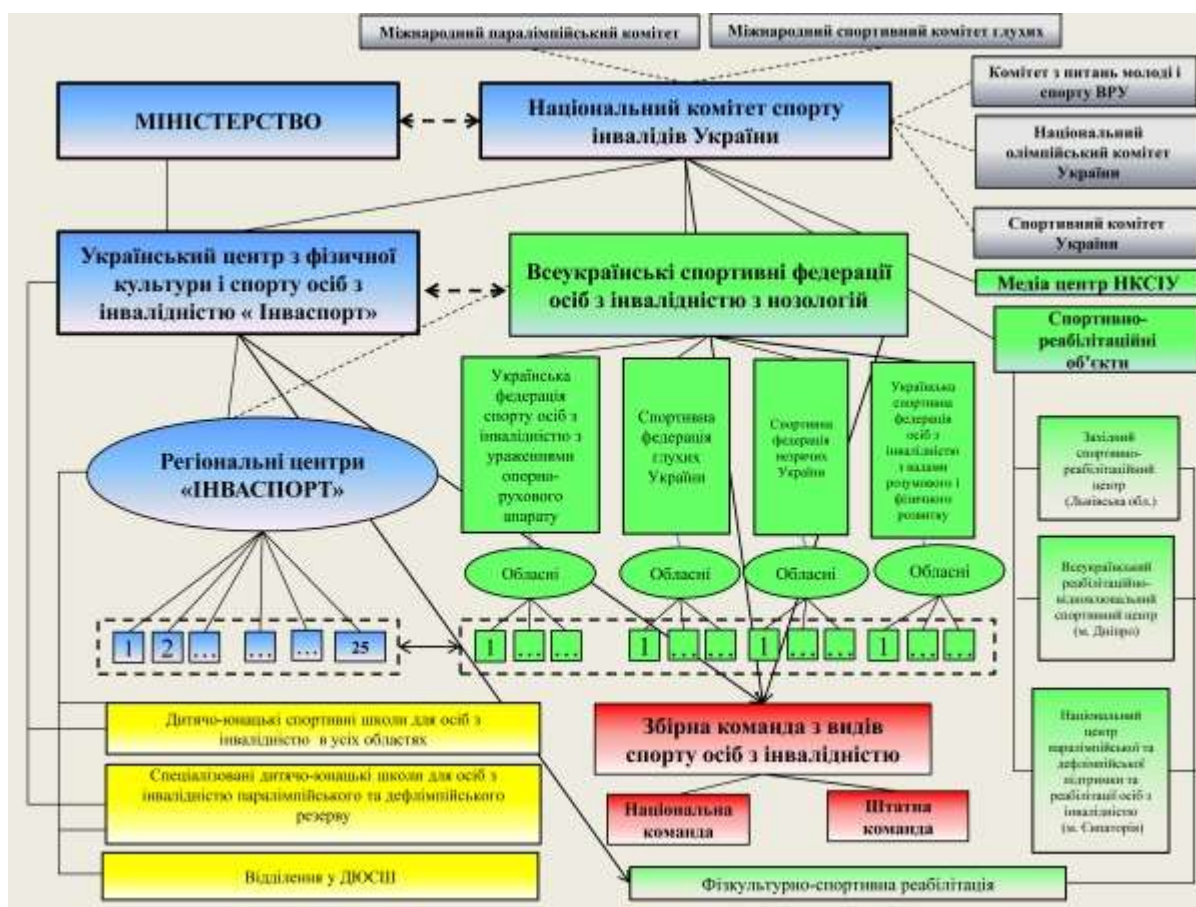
Міжнародний паралімпійський комітет

Міжнародний спортивний комітет глухих

Комітет з питань молоді і спорту ВРУ

МІНІСТЕРСТВО

Національний комітет спорту інвалідів України

Національний олімпійський комітет України

Спортивний комітет України

Український центр з фізичної культури і спорту осіб з інвалідністю « Інваспорт»

Всеукраїнські спортивні федерації осіб з інвалідністю з нозологій

Медіа центр НКСІУ

Спортивно-реабілітаційні об'єкти

Українська федерація спорту осіб з інвалідністю з ураженнями опорно-рухового апарату

Спортивна федерація глухих України

Спортивна федерація незрячих України

Українська спортивна федерація осіб з інвалідністю з вадами розумового і фізичного розвитку

Регіональні центри «ІНВАСПОРТ»

Західний спортивно-реабілітаційний центр (Львівська обл.)

Обласні

Обласні

Обласні

Обласні

1 2 ... ... ... 25

1 ... ... 1 ... ... 1 ... ... 1 ... ...

Всеукраїнський реабілітаційно-відновлювальний спортивний центр (м. Дніпро)

Дитячо-юнацькі спортивні школи для осіб з інвалідністю в усіх областях

Збірна команда з видів спорту осіб з інвалідністю

Національний центр паралімпійської та дефлімпійської підготовки та реабілітації осіб з інвалідністю (м. Євпаторія)

Спеціалізовані дитячо-юнацькі школи для осіб з інвалідністю паралімпійського та дефлімпійського резерву

Національна команда

Штатна команда

Відділення у ДЮСШ

Фізкультурно-спортивна реабілітація